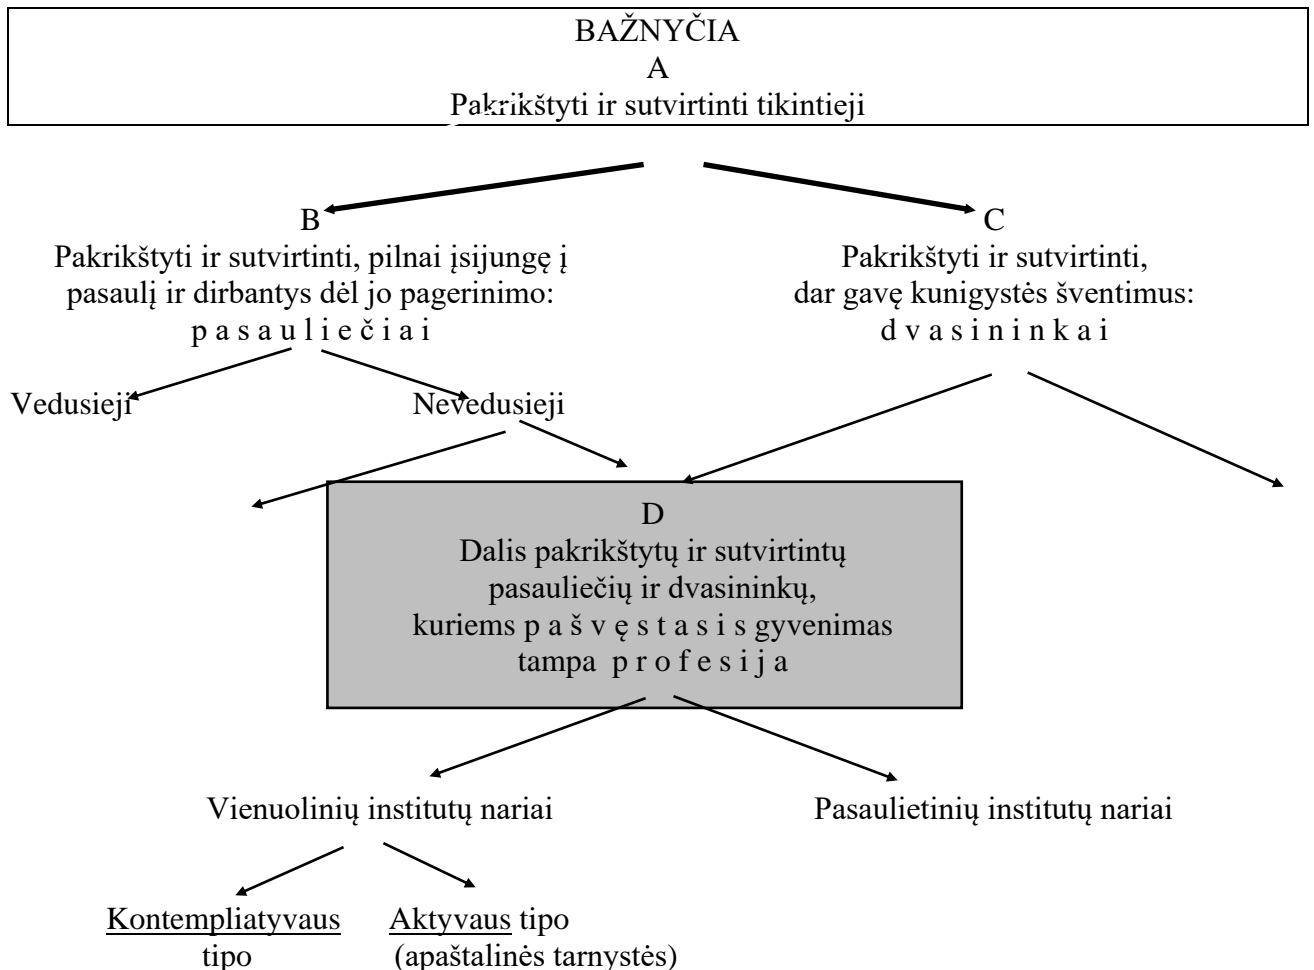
BAŽNYČIA
A
Pakrikštyti ir sutvirtinti tikintieji

B
Pakrikštyti ir sutvirtinti, pilnai įsijungę į pasaulį ir dirbantys dėl jo pagerinimo:
p a s a u l i e č i a i

C
Pakrikštyti ir sutvirtinti, dar gavę kunigystės šventimus:
d v a s i n i n k a i

Vedusieji

Nevedusieji

D
Dalis pakrikštytų ir sutvirtintų pasauliečių ir dvasininkų, kuriems p a š v ę s t a s i s gyvenimas tampa p r o f e s i j a

Vienuolinių institutų nariai

Pasaulietinių institutų nariai

Kontempliatyvaus tipo

Aktyvaus tipo (apaštalinės tarnystės)